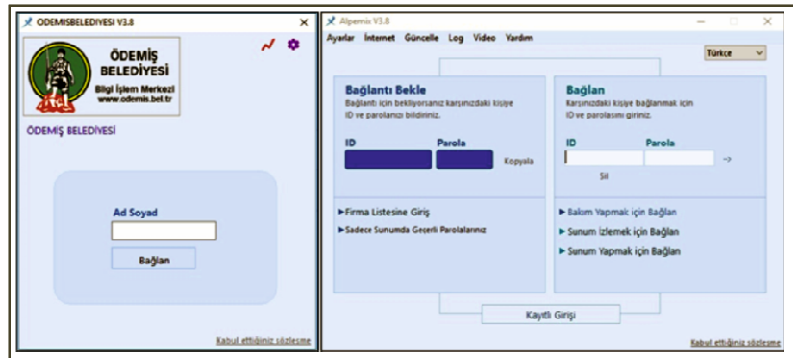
ODEMISBELEDIYESI V3.8

ÖDEMİŞ BELEDİYESİ
Bilgi İşlem Merkezi
www.odemis.bel.tr

ÖDEMİŞ BELEDİYESİ

Ad Soyad

Bağlan

Kabul ettiğiniz sözleşme

Alpemix V3.8

Ayarlar İnternet Güncelle Log Video Yardım

Türkçe

Bağlantı Bekle
Bağlantı için bekliyorsanız karşınızdaki kişiye ID ve parolanızı bildiriniz.

ID
Parola
Kopyala

Bağlan
Karşınızdaki kişiye bağlanmak için ID ve parolasını giriniz.

ID
Parola
Sil

►Firma Listesine Giriş
►Sadece Sunumda Geçerli Parolalarınız

► Bakım Yapmak için Bağlan
► Sunum İzlemek için Bağlan
► Sunum Yapmak için Bağlan

Kayıtlı Girişi

Kabul ettiğiniz sözleşme